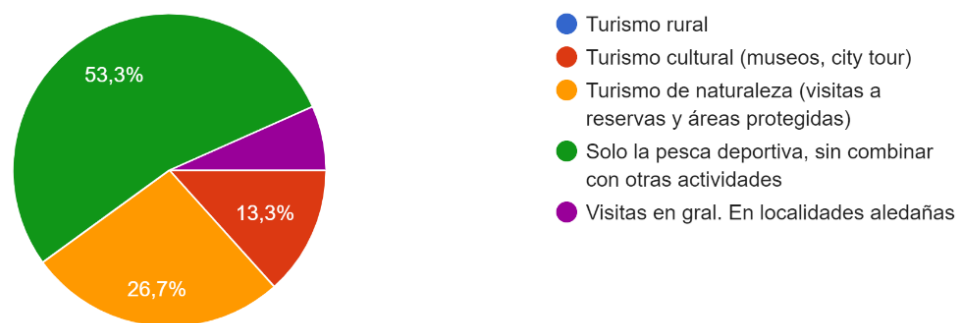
53,3%

13,3%

26,7%

Turismo rural
Turismo cultural (museos, city tour)
Turismo de naturaleza (visitas a reservas y áreas protegidas)
Solo la pesca deportiva, sin combinar con otras actividades
Visitas en gral. En localidades aledañas